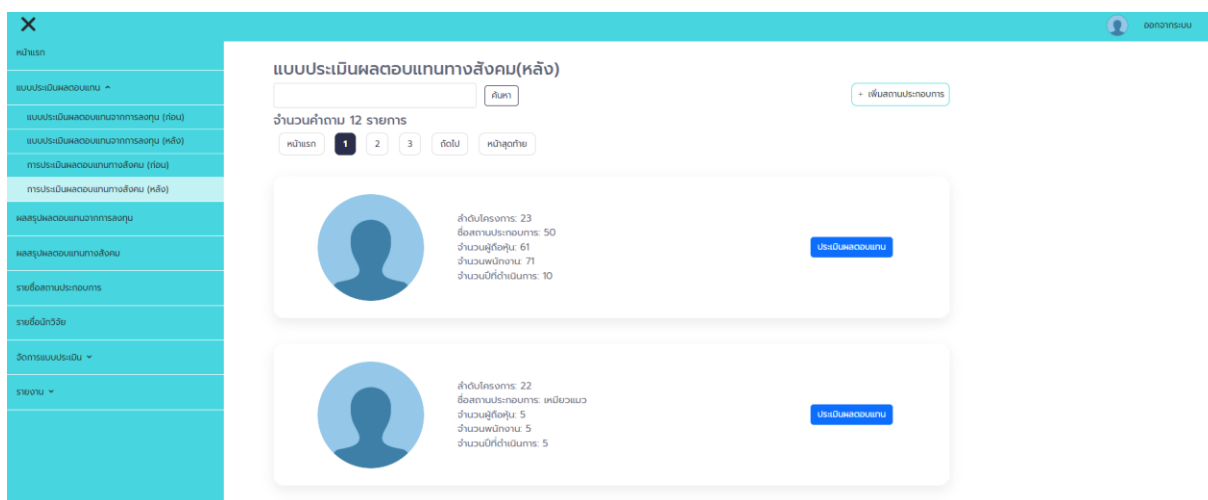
✕

ออกจากระบบ

หน้าแรก

แบบประเมินผลตอบแทน ^

แบบประเมินผลตอบแทนจากการลงทุน (ก่อน)

แบบประเมินผลตอบแทนจากการลงทุน (หลัง)

การประเมินผลตอบแทนทางสังคม (ก่อน)

การประเมินผลตอบแทนทางสังคม (หลัง)

ผลสรุปผลตอบแทนจากการลงทุน

ผลสรุปผลตอบแทนทางสังคม

รายชื่อสถานประกอบการ

รายชื่อนักวิจัย

จัดการแบบประเมิน ˅

รายงาน ˅

แบบประเมินผลตอบแทนทางสังคม(หลัง)

ค้นหา

+ เพิ่มสถานประกอบการ

จำนวนคำถาม 12 รายการ

หน้าแรก 1 2 3 ถัดไป หน้าสุดท้าย

ลำดับโครงการ: 23
ชื่อสถานประกอบการ: 50
จำนวนผู้ถือหุ้น: 61
จำนวนพนักงาน: 71
จำนวนปีที่ดำเนินการ: 10

ประเมินผลตอบแทน

ลำดับโครงการ: 22
ชื่อสถานประกอบการ: เหมียวแมว
จำนวนผู้ถือหุ้น: 5
จำนวนพนักงาน: 5
จำนวนปีที่ดำเนินการ: 5

ประเมินผลตอบแทน